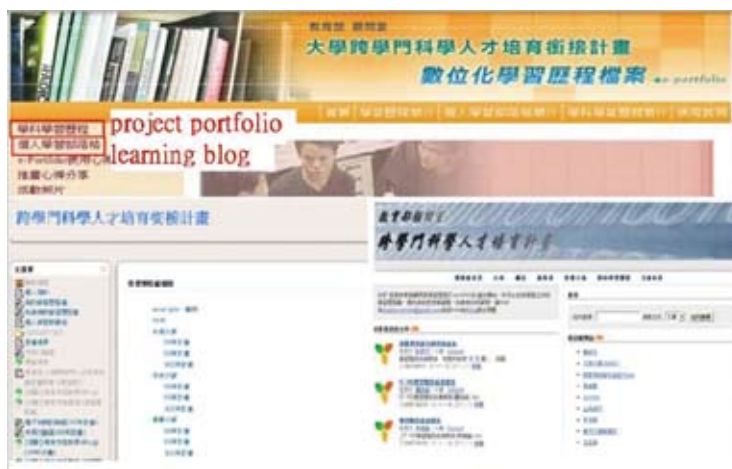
教育部 顧問室
大學跨學門科學人才培育銜接計畫
數位化學習歷程檔案 e-portfolio

首頁 | 學習歷程簡介 | 個人學習部落格 | 學科學習歷程 | 相關資料

學科學習歷程
個人學習部落格
e-Portfolio使用心得
推薦心得分享
活動照片

project portfolio
learning blog

跨學門科學人才培育發展計畫

教育部顧問室
跨學門科學人才培育計畫

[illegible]